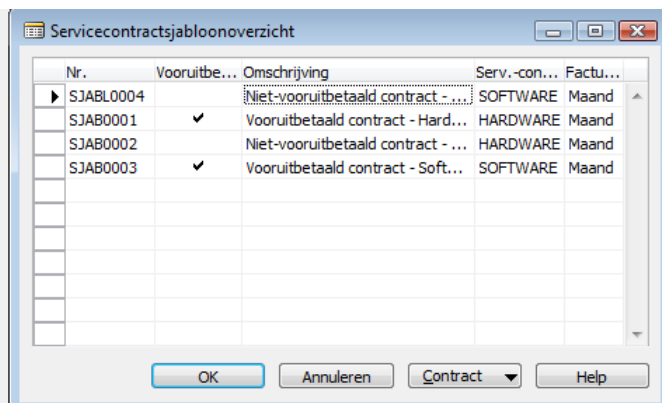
Servicecontractsjabloonoverzicht

| Nr. | Vooruitbe... | Omschrijving | Serv.-con... | Factu... |
|---|---|---|---|---|
| SJABL0004 | | Niet-vooruitbetaald contract - ... | SOFTWARE | Maand |
| SJAB0001 | ✔ | Vooruitbetaald contract - Hard... | HARDWARE | Maand |
| SJAB0002 | | Niet-vooruitbetaald contract - ... | HARDWARE | Maand |
| SJAB0003 | ✔ | Vooruitbetaald contract - Soft... | SOFTWARE | Maand |

OK Annuleren Contract Help